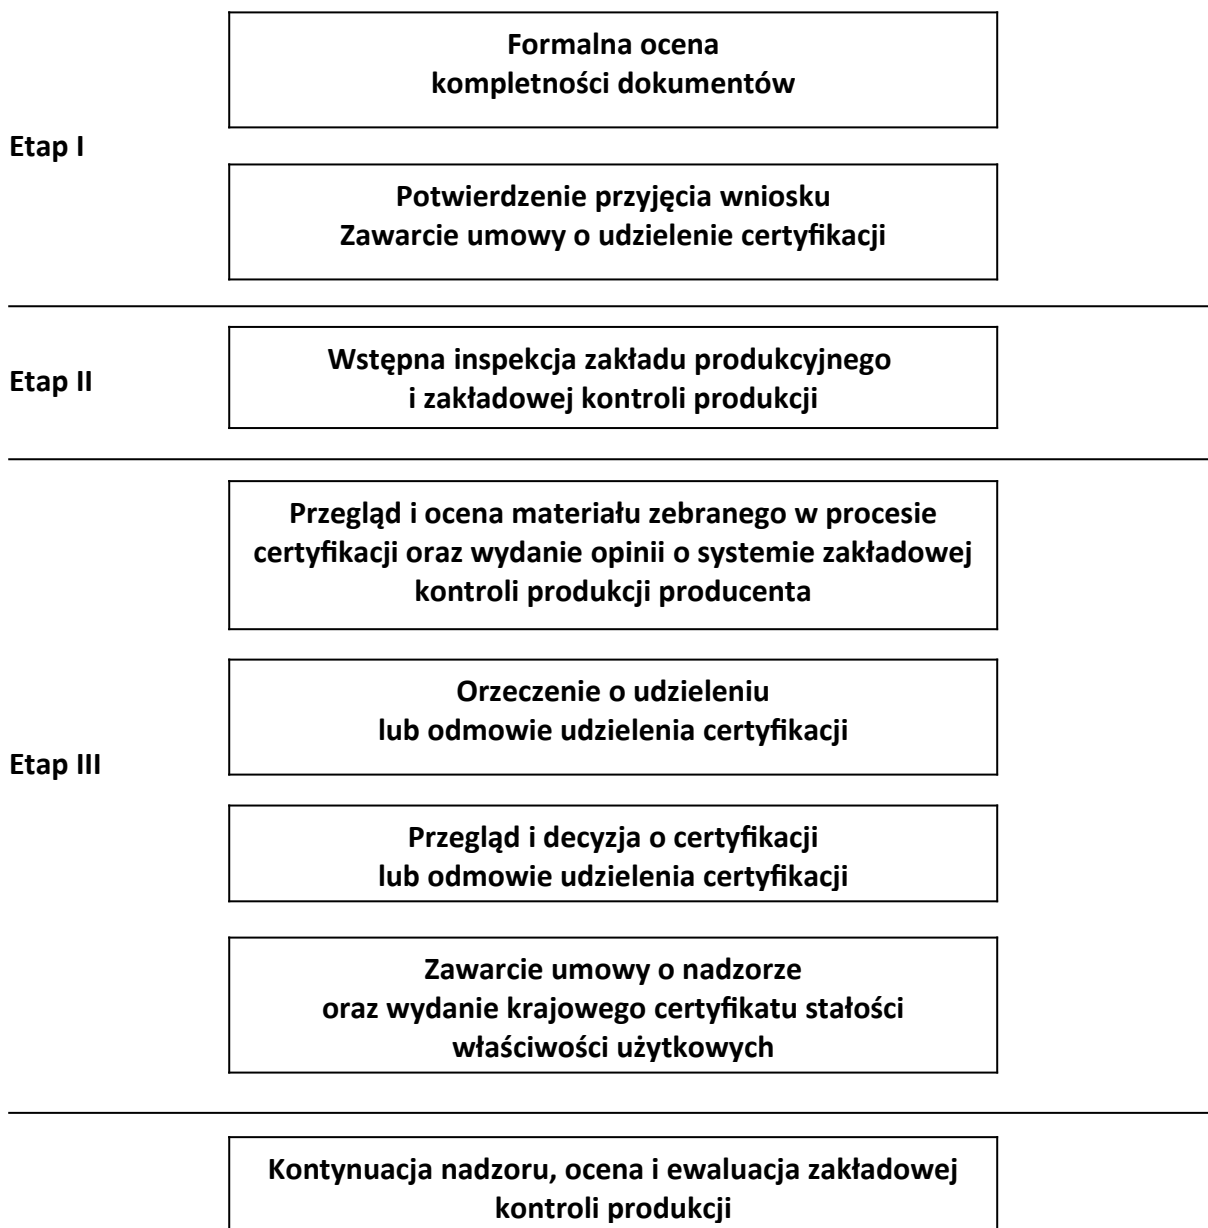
Etap I

Formalna ocena kompletności dokumentów

Potwierdzenie przyjęcia wniosku
Zawarcie umowy o udzielenie certyfikacji

Etap II

Wstępna inspekcja zakładu produkcyjnego i zakładowej kontroli produkcji

Etap III

Przegląd i ocena materiału zebranego w procesie certyfikacji oraz wydanie opinii o systemie zakładowej kontroli produkcji producenta

Orzeczenie o udzieleniu lub odmowie udzielenia certyfikacji

Przegląd i decyzja o certyfikacji lub odmowie udzielenia certyfikacji

Zawarcie umowy o nadzorze oraz wydanie krajowego certyfikatu stałości właściwości użytkowych

Kontynuacja nadzoru, ocena i ewaluacja zakładowej kontroli produkcji